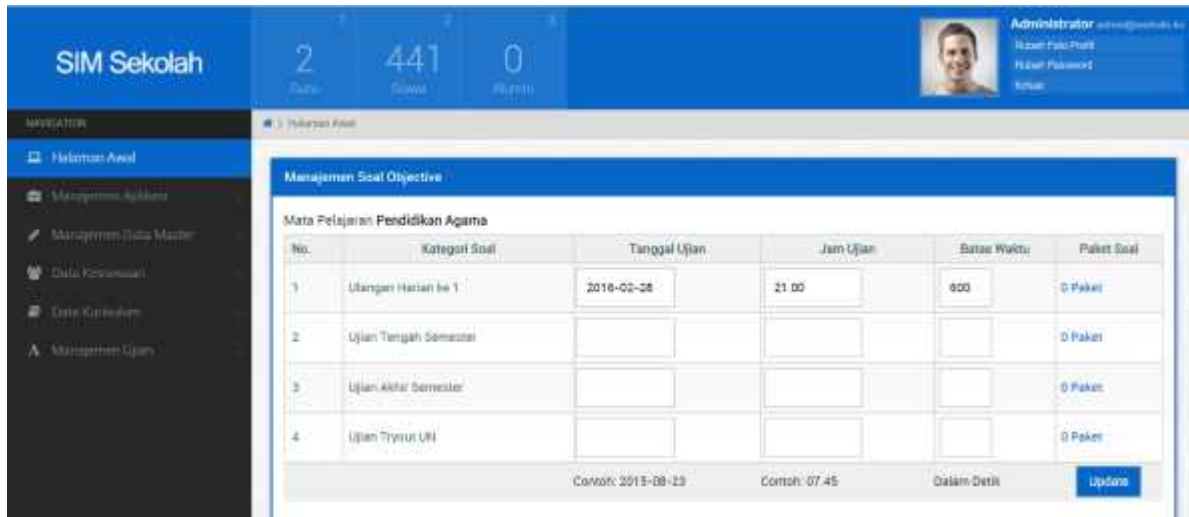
SIM Sekolah

2 Guru
441 Siswa
0 Alumni

Administrator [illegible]
Rubah Foto Profil
Rubah Password
Keluar

NAVIGATION
Halaman Awal
Manajemen Aplikasi
Manajemen Data Master
Data Kesiswaan
Data Kurikulum
Manajemen Ujian

Halaman Awal

Manajemen Soal Objective

Mata Pelajaran Pendidikan Agama

| No. | Kategori Soal | Tanggal Ujian | Jam Ujian | Batas Waktu | Paket Soal |
|---|---|---|---|---|---|
| 1 | Ulangan Harian ke 1 | 2016-02-28 | 21.00 | 600 | 0 Paket |
| 2 | Ujian Tengah Semester | | | | 0 Paket |
| 3 | Ujian Akhir Semester | | | | 0 Paket |
| 4 | Ujian Tryout UN | | | | 0 Paket |
| | | Contoh: 2015-08-23 | Contoh: 07.45 | Dalam Detik | Update |